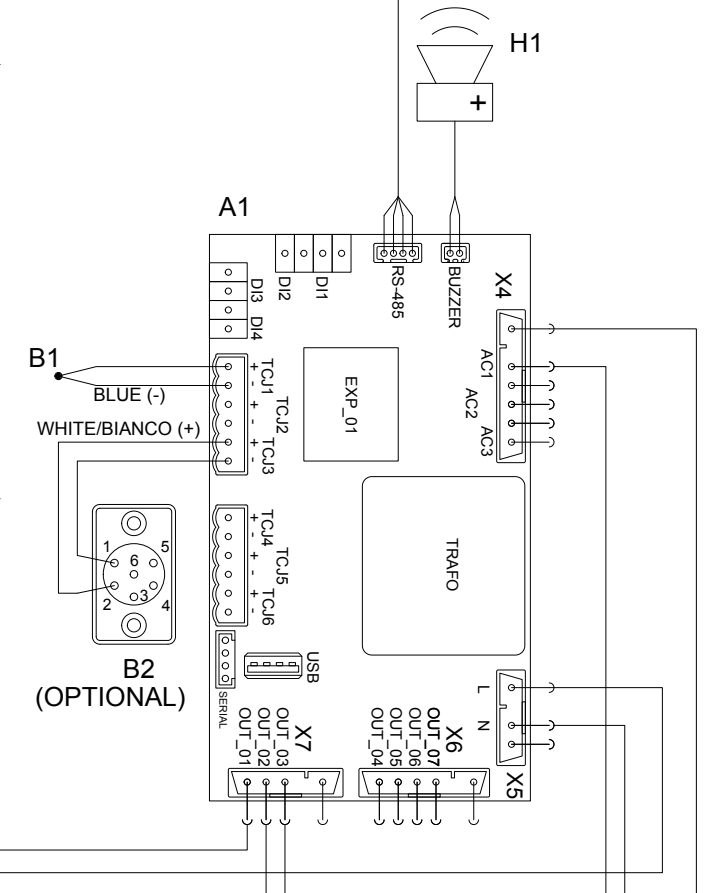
H1

+

A1

DI2 DI1

RS-485

BUZZER

X4

DI3 DI4

B1

BLUE (-)

TCJ1 + -

TCJ2 + -

TCJ3 + -

WHITE/BIANCO (+)

EXP_01

AC1

AC2

AC3

TRAFO

TCJ4 + -

TCJ5 + -

TCJ6 + -

1 5 6 2 3 4

B2
(OPTIONAL)

USB

SERIAL

L

N

X5

X7

OUT_01
OUT_02
OUT_03

X6

OUT_04
OUT_05
OUT_06
OUT_07